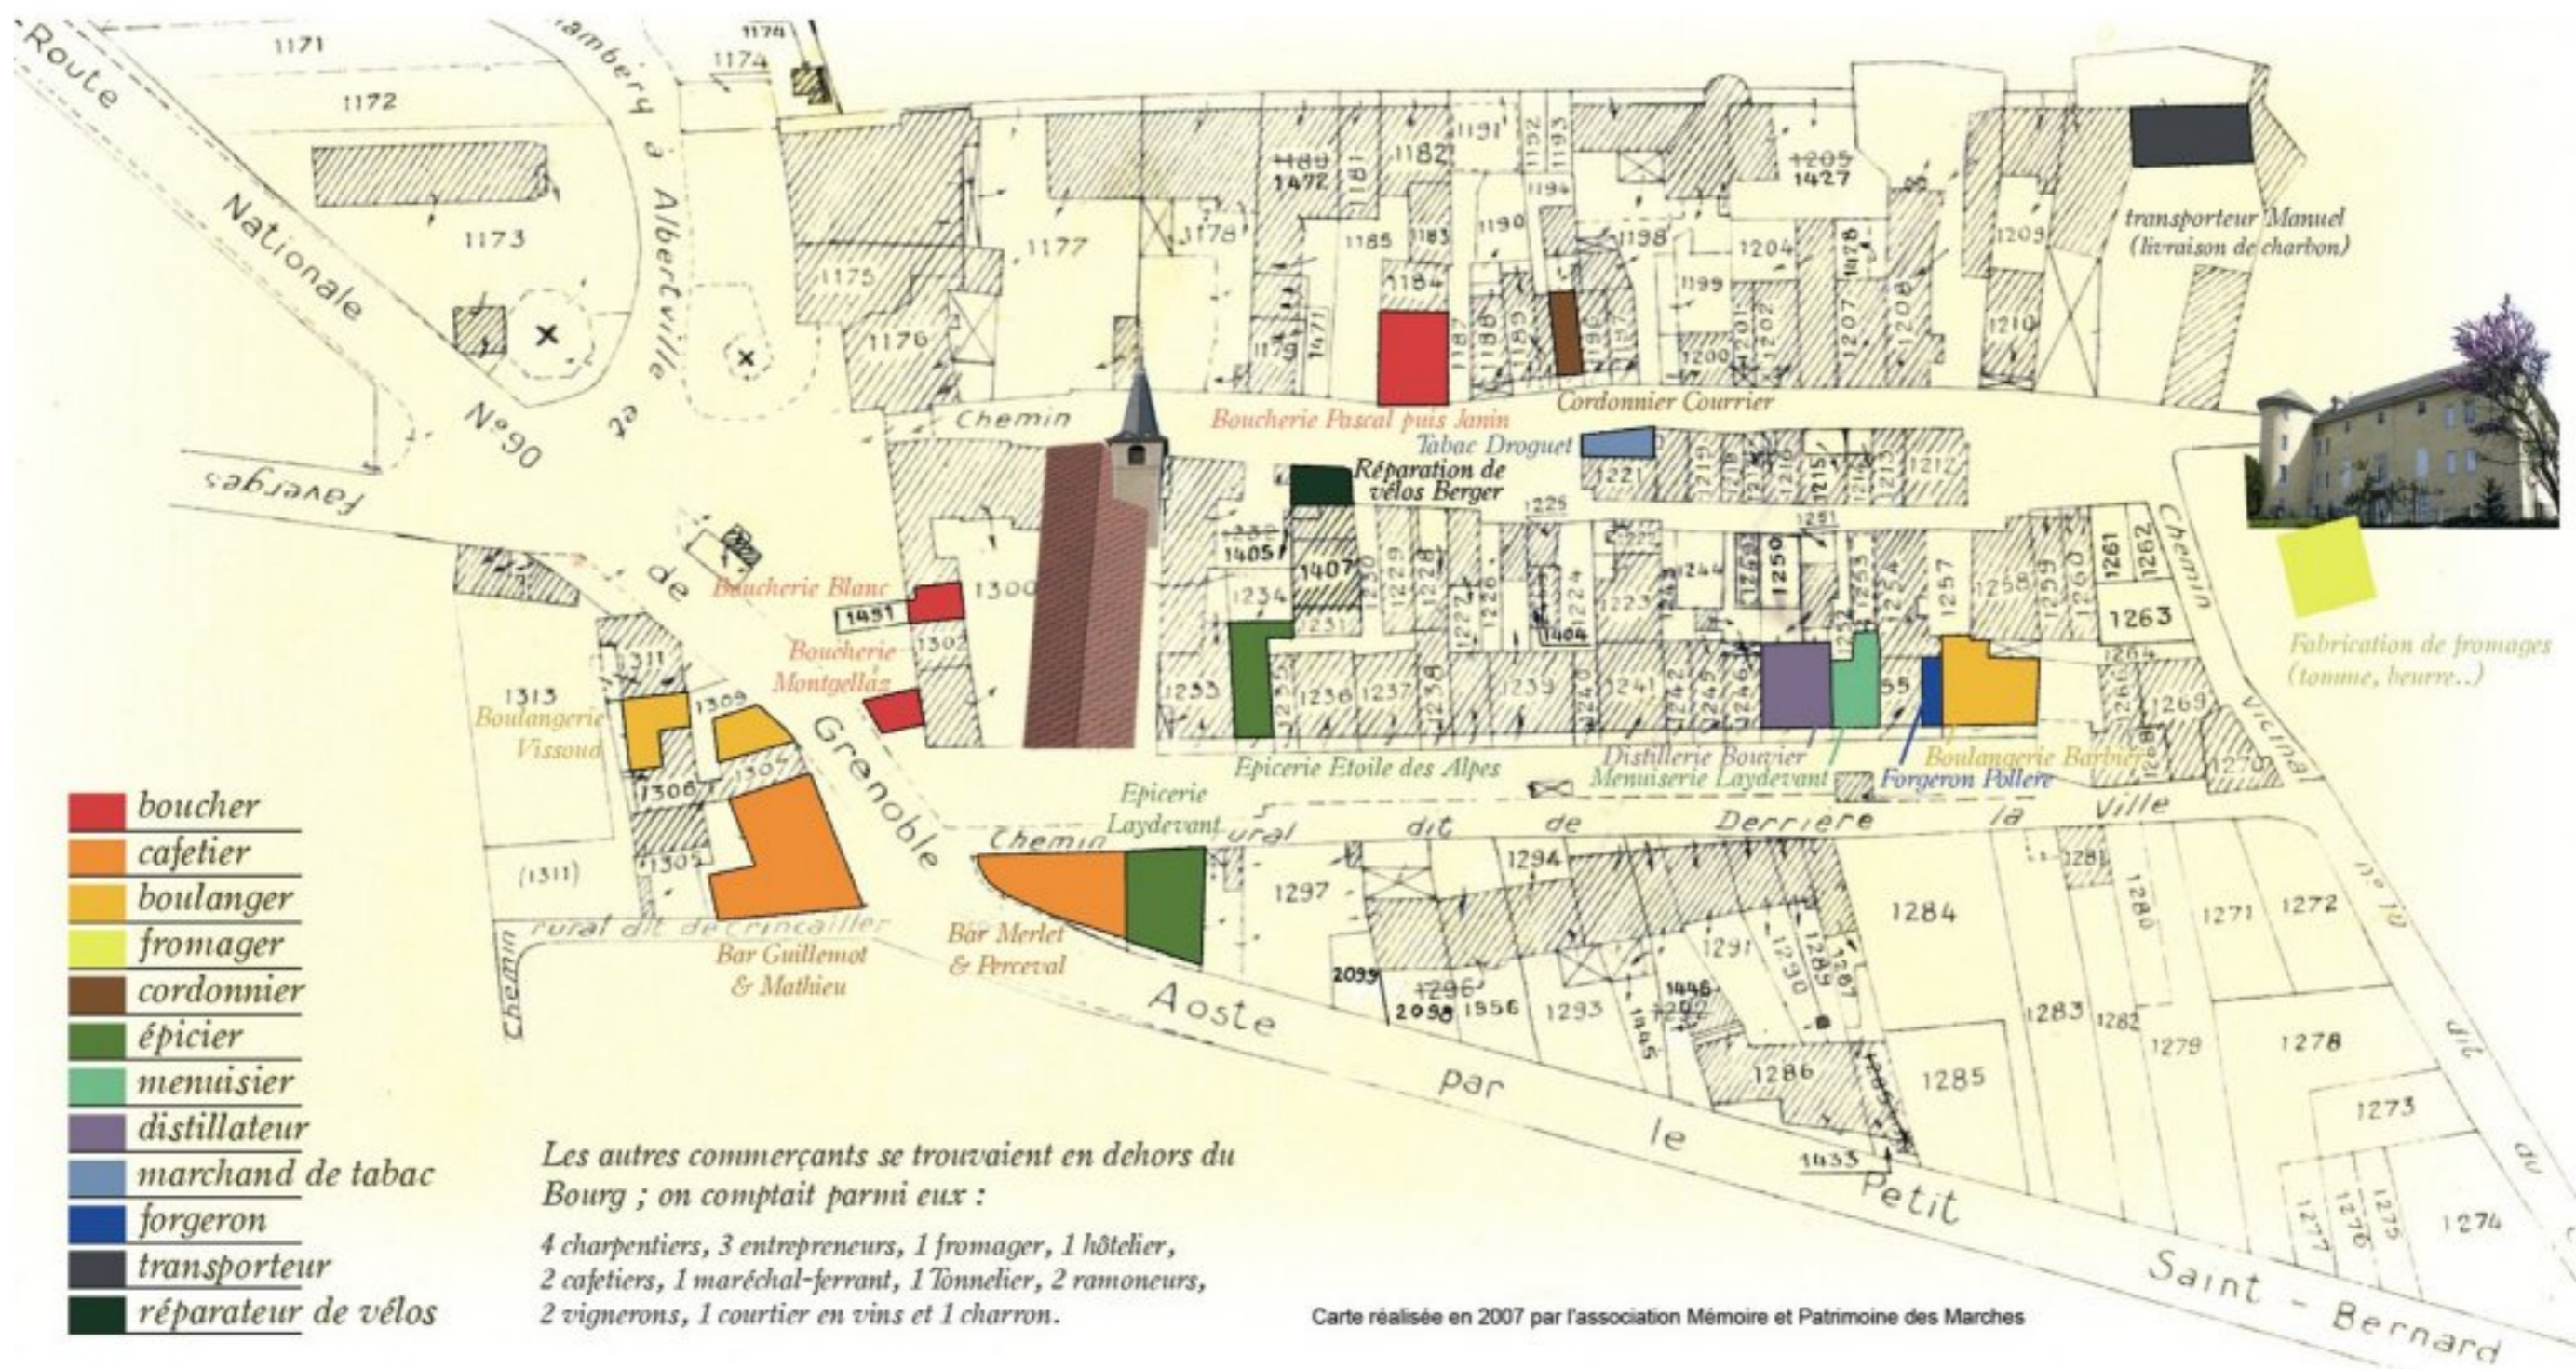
Route Nationale N°90

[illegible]ambery à Albertville et Faverges

1171 1172 1173 1174 1174 1175 1176 1177 1178 1179 1471 1180 1472 1181 1182 1183 1184 1185 1186 1187 1188 1189 1190 1191 1192 1193 1194 1195 1196 1197 1198 1199 1200 1201 1202 1204 1205 1427 1207 1208 1209 1210 1428

transporteur Manuel (livraison de charbon)

Chemin

Boucherie Pascal puis Janin

Cordonnier Courrier

Tabac Droguet

Réparation de vélos Berger

1221 1219 1218 1216 1215 1214 1213 1212 1225 1251 1232 1405 1407 1234 1231 1230 1229 1228 1227 1226 1224 1404 1223 1244 1249 1250 1253 1254 1257 1258 1259 1260 1261 1262 1263 1264 1266 1268 1269 1270

Chemin Vicinal

Fabrication de fromages (tomme, beurre..)

Boucherie Blanc

1451 1300 1302

Boucherie Montgellaz

1313 1311 1309 1306 1304 1305 (1311)

Boulangerie Vissoud

de Grenoble

1233 1235 1236 1237 1238 1239 1240 1241 1242 1245 1246 55

Epicerie Etoile des Alpes

Distillerie Bouvier

Menuiserie Laydevant

Forgeron Pollere

Boulangerie Barbier

Epicerie Laydevant

Chemin rural dit de Derrière la Ville

1294 1297 1281 1280 1271 1272 1284 1291 1290 1289 1287 2099 1296 2098 1956 1293 1446 1292 1445 1286 1285 1283 1282 1279 1278 1273 1433 1277 1276 1275 1274

Chemin rural dit de Crincailler

Bar Guillemot & Mathieu

Bar Merlet & Perceval

Aoste par le Petit Saint-Bernard

N° 10 dit du

boucher
cafetier
boulanger
fromager
cordonnier
épicier
menuisier
distillateur
marchand de tabac
forgeron
transporteur
réparateur de vélos

Les autres commerçants se trouvaient en dehors du Bourg ; on comptait parmi eux :

4 charpentiers, 3 entrepreneurs, 1 fromager, 1 hôtelier, 2 cafetiers, 1 maréchal-ferrant, 1 Tonnelier, 2 ramoneurs, 2 vignerons, 1 courtier en vins et 1 charron.

Carte réalisée en 2007 par l'association Mémoire et Patrimoine des Marches